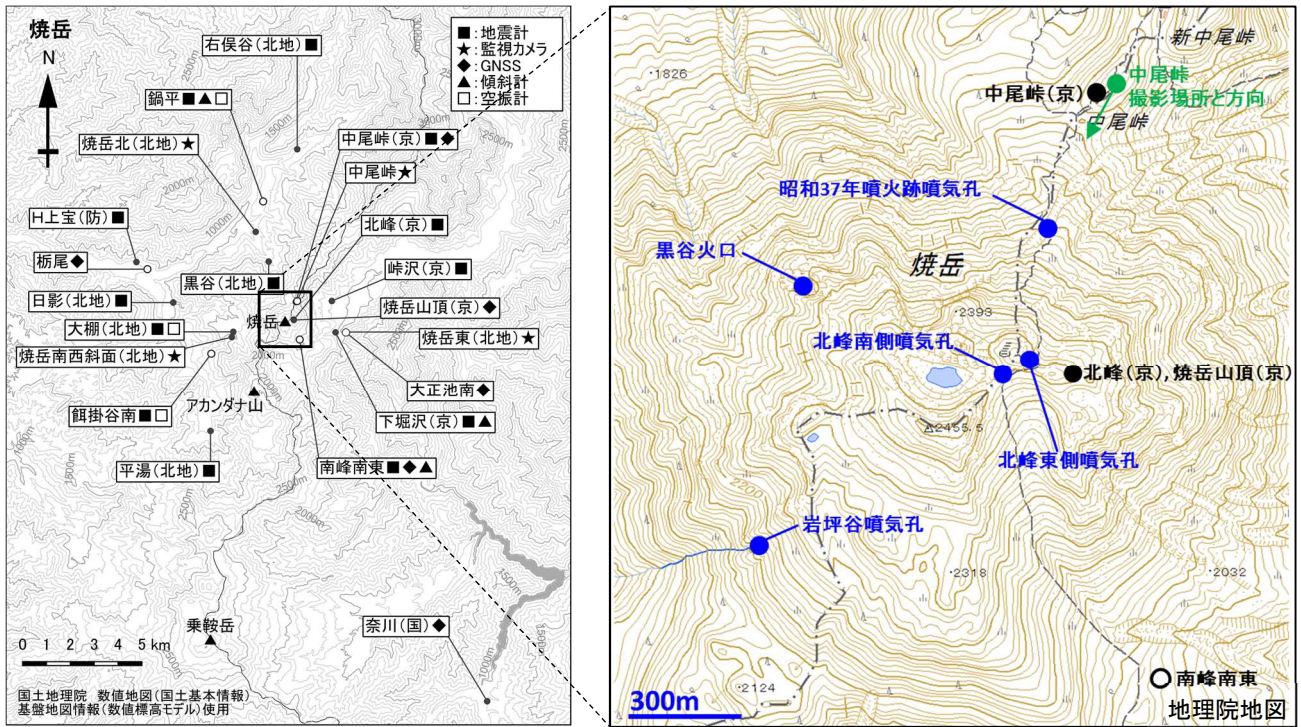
焼岳

N

■:地震計
★:監視カメラ
◆:GNSS
▲:傾斜計
□:空振計

右俣谷(北地)■
鍋平■▲□
焼岳北(北地)★
中尾峠(京)■◆
中尾峠★
H上宝(防)■
北峰(京)■
栃尾◆
峠沢(京)■
黒谷(北地)■
日影(北地)■
焼岳山頂(京)◆
焼岳
大棚(北地)■□
焼岳東(北地)★
焼岳南西斜面(北地)★
大正池南◆
餌掛谷南■□
アカンダナ山
下堀沢(京)■▲
南峰南東■◆▲
平湯(北地)■
乗鞍岳
奈川(国)◆

1500m
2000m
2500m
1000m

0 1 2 3 4 5 km

国土地理院 数値地図(国土基本情報)
基盤地図情報(数値標高モデル)使用

新中尾峠
・1826
中尾峠(京)
中尾峠
撮影場所と方向
中尾峠
昭和37年噴火跡噴気孔
黒谷火口
焼岳
・2393
北峰南側噴気孔
北峰(京),焼岳山頂(京)
△2455.5
北峰東側噴気孔
2200
岩坪谷噴気孔
・2318
・2032
・2124
南峰南東
300m
地理院地図